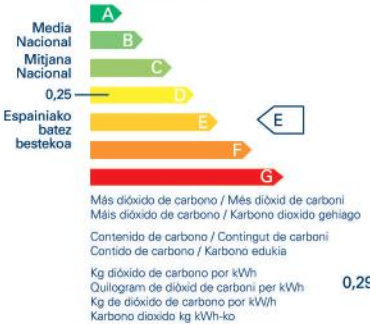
A
Media Nacional
B
Mitjana Nacional
C
0,25
D
Espainiako batez bestekoa
E
E
F
G

Más dióxido de carbono / Més diòxid de carboni
Máis dióxido de carbono / Karbono dioxido gehiago

Contenido de carbono / Contingut de carboni
Contido de carbono / Karbono edukia

Kg dióxido de carbono por kWh
Quilogram de diòxid de carboni per kWh
Kg de dióxido de carbono por kW/h
Karbono dioxido kg kWh-ko

0,29